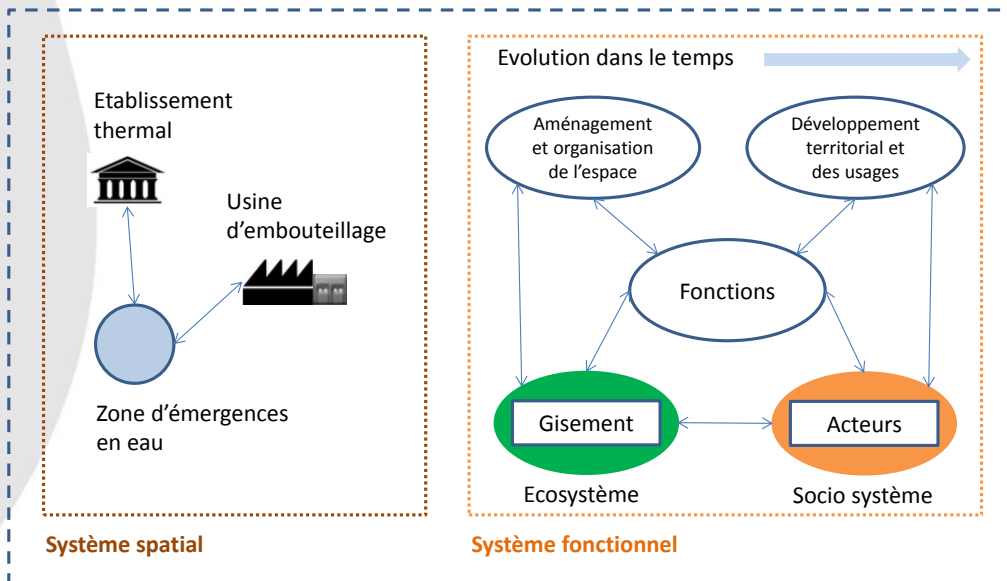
Etablissement thermal

Usine d'embouteillage

Zone d'émergences en eau

Système spatial

Evolution dans le temps

Aménagement et organisation de l'espace

Développement territorial et des usages

Fonctions

Gisement

Acteurs

Ecosystème

Socio système

Système fonctionnel